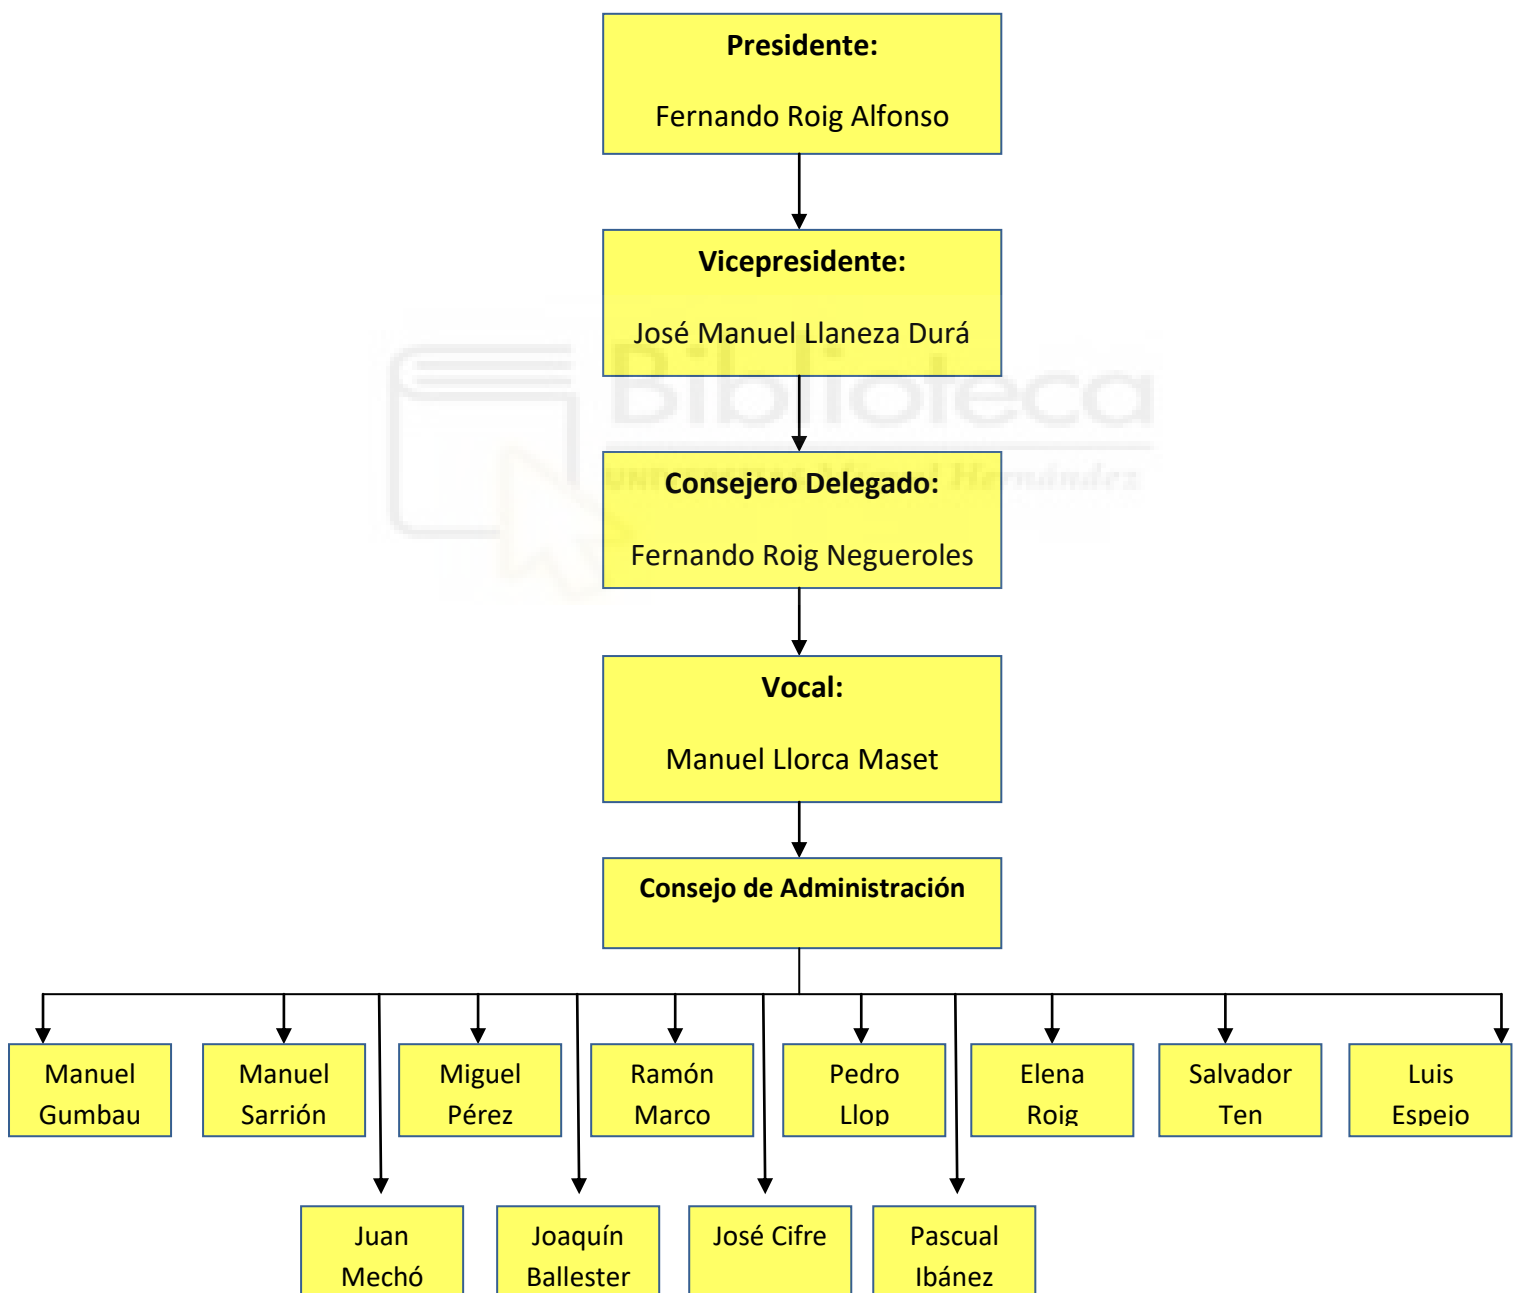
**Presidente:**

Fernando Roig Alfonso

**Vicepresidente:**

José Manuel Llaneza Durá

**Consejero Delegado:**

Fernando Roig Negueroles

**Vocal:**

Manuel Llorca Maset

**Consejo de Administración**

Manuel Gumbau

Manuel Sarrión

Miguel Pérez

Ramón Marco

Pedro Llop

Elena Roig

Salvador Ten

Luis Espejo

Juan Mechó

Joaquín Ballester

José Cifre

Pascual Ibánez

Biblioteca
Universidad Miguel Hernández